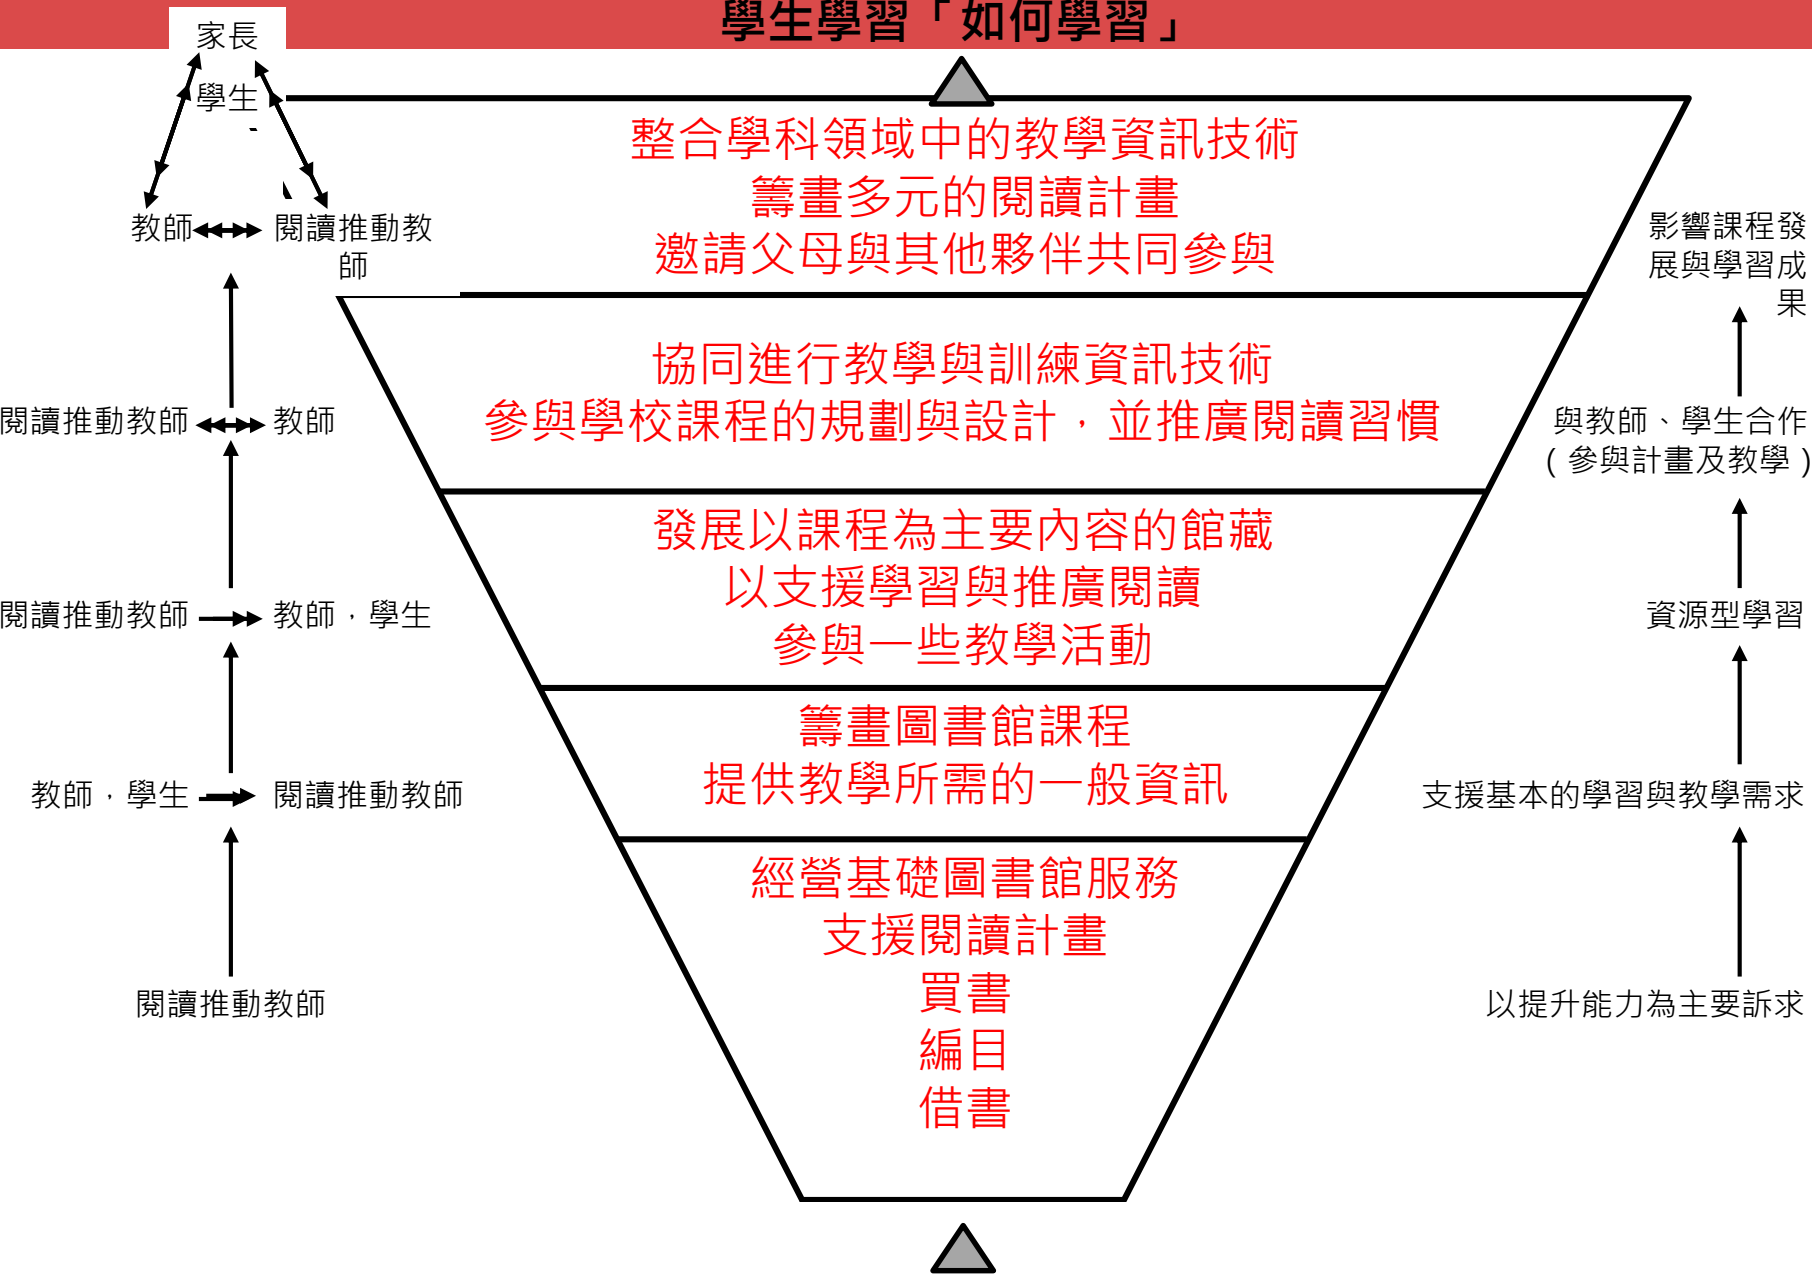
家長

學生「如何學習」

學生

整合學科領域中的教學資訊技術
籌畫多元的閱讀計畫
邀請父母與其他夥伴共同參與

教師 閱讀推動教師

影響課程發展與學習成果

協同進行教學與訓練資訊技術
參與學校課程的規劃與設計，並推廣閱讀習慣

閱讀推動教師 教師

與教師、學生合作（參與計畫及教學）

發展以課程為主要內容的館藏
以支援學習與推廣閱讀
參與一些教學活動

閱讀推動教師 教師，學生

資源型學習

籌畫圖書館課程
提供教學所需的一般資訊

教師，學生 閱讀推動教師

支援基本的學習與教學需求

經營基礎圖書館服務
支援閱讀計畫
買書
編目
借書

閱讀推動教師

以提升能力為主要訴求